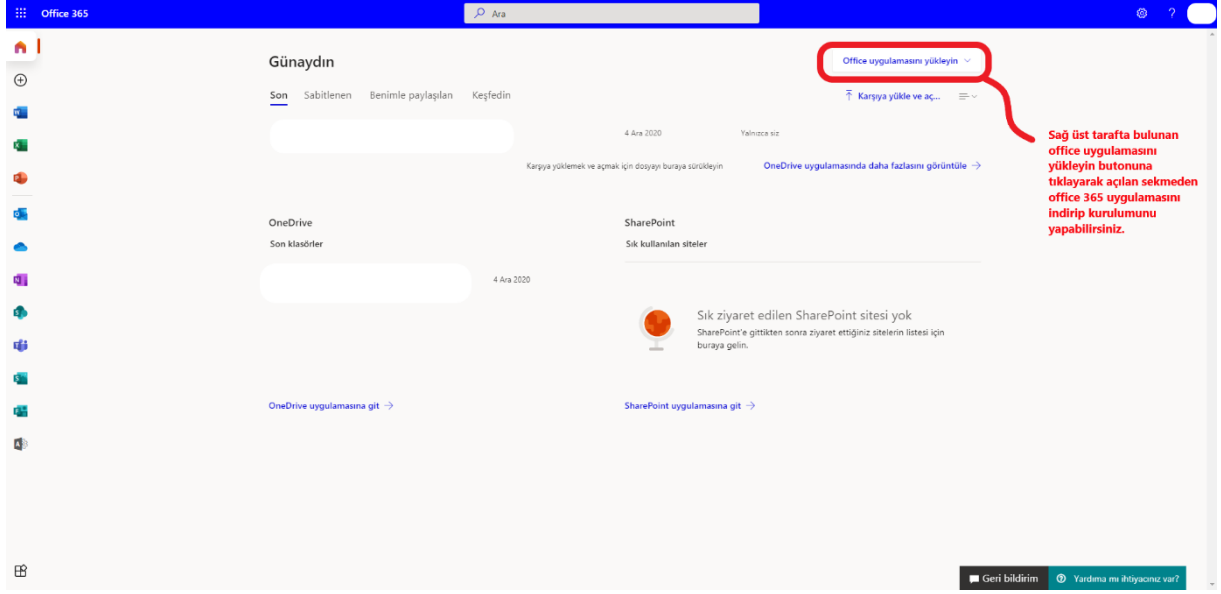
Office 365

Ara

?

Günaydın

Office uygulamasını yükleyin

Son Sabitlenen Benimle paylaşılan Keşfedin

Karşıya yükle ve aç...

4 Ara 2020

Yalnızca siz

Karşıya yüklemek ve açmak için dosyayı buraya sürükleyin

OneDrive uygulamasında daha fazlasını görüntüle →

Sağ üst tarafta bulunan office uygulamasını yükleyin butonuna tıklayarak açılan sekmeden office 365 uygulamasını indirip kurulumunu yapabilirsiniz.

OneDrive

Son klasörler

4 Ara 2020

SharePoint

Sık kullanılan siteler

Sık ziyaret edilen SharePoint sitesi yok

SharePoint'e gittikten sonra ziyaret ettiğiniz sitelerin listesi için buraya gelin.

OneDrive uygulamasına git →

SharePoint uygulamasına git →

Geri bildirim

Yardıma mı ihtiyacınız var?